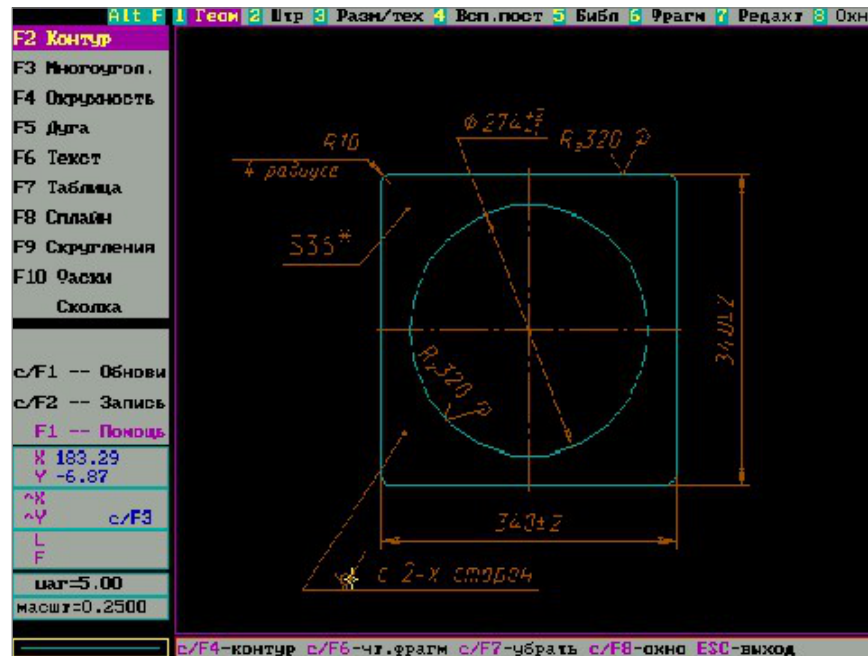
Alt F 1 Геом 2 Штр 3 Разм/тех 4 Всп.пост 5 Библ 6 Фрагм 7 Редакт 8 Окн

F2 Контур
F3 Многоугол.
F4 Окружность
F5 Дуга
F6 Текст
F7 Таблица
F8 Сплайн
F9 Скругления
F10 Фаски
Сколка

c/F1 -- Обнови
c/F2 -- Запись
F1 -- Помощь

X 183.29
Y -6.87
^X
^Y c/F3
L
F

шаг=5.00
масшт=0.2500

R10
4 радиусе
$\Phi 274^{+T}_{-T}$
$R_z 320$
335*
$R_z 320$
340±2
340±2
с 2-х сторон

c/F4-контур c/F6-чт.фрагм c/F7-убрать c/F8-окно ESC-выход